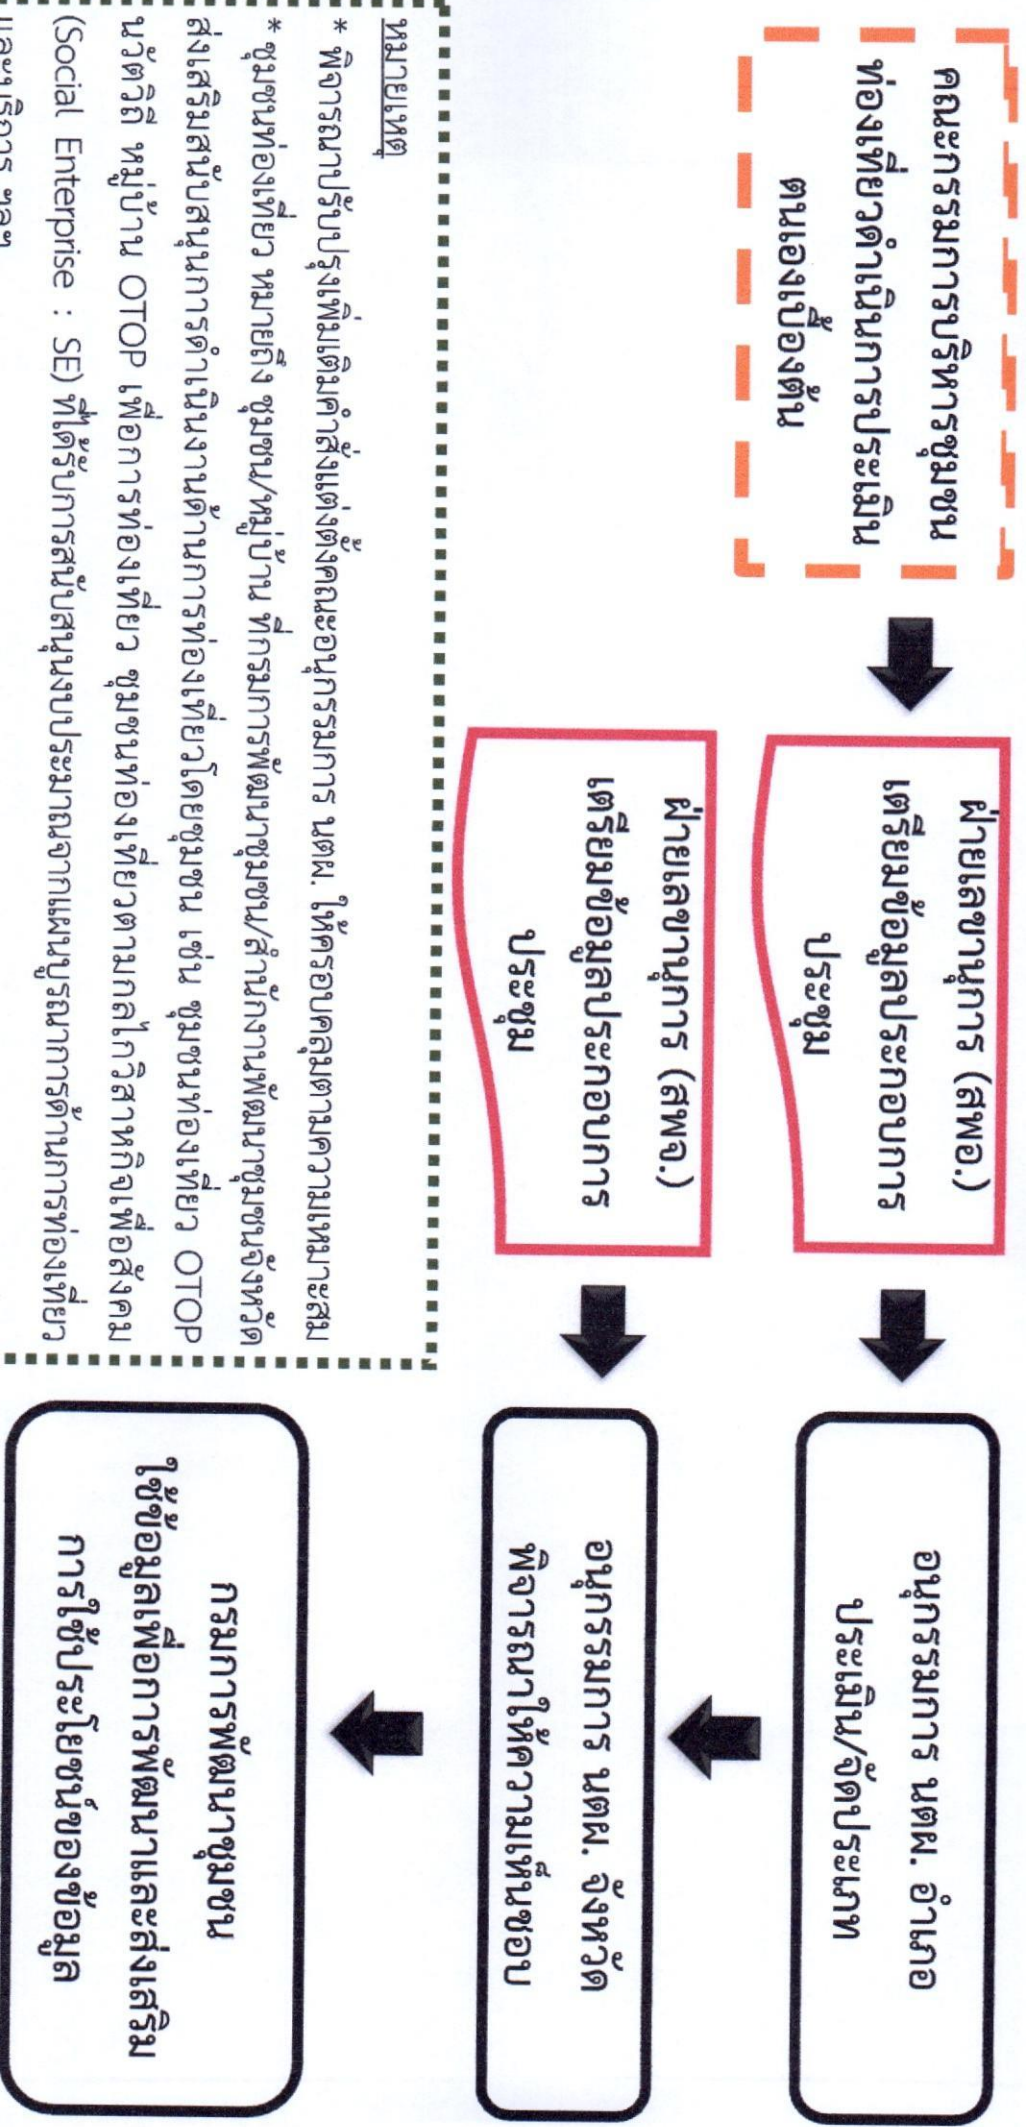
คณะกรรมการบริหารชุมชนท่องเที่ยวดำเนินการประเมินตนเองเบื้องต้น

ฝ่ายเลขานุการ (สพอ.) เตรียมข้อมูลประกอบการประชุม

อนุกรรมการ นตผ. อำเภอ ประเมิน/จัดประเภท

ฝ่ายเลขานุการ (สพจ.) เตรียมข้อมูลประกอบการประชุม

อนุกรรมการ นตผ. จังหวัด พิจารณาให้ความเห็นชอบ

กรมการพัฒนาชุมชน ใช้ข้อมูลเพื่อการพัฒนาและส่งเสริม การใช้ประโยชน์ของข้อมูล

หมายเหตุ

* พิจารณาปรับปรุงเพิ่มเติมค่าสั่งแต่งตั้งคณะอนุกรรมการ นตผ. ให้ครอบคลุมตามความเหมาะสม

* ชุมชนท่องเที่ยว หมายถึง ชุมชน/หมู่บ้าน ที่กรมการพัฒนาชุมชน/สำนักงานพัฒนาชุมชนจังหวัดส่งเสริมสนับสนุนการดำเนินงานด้านการท่องเที่ยวโดยชุมชน เช่น ชุมชนท่องเที่ยว OTOP นวัตวิถี หมู่บ้าน OTOP เพื่อการท่องเที่ยว ชุมชนท่องเที่ยวตามกลไกวิสาหกิจเพื่อสังคม (Social Enterprise : SE) ที่ได้รับการสนับสนุนงบประมาณจากแผนบูรณาการด้านการท่องเที่ยว และบริการ ฯลฯ